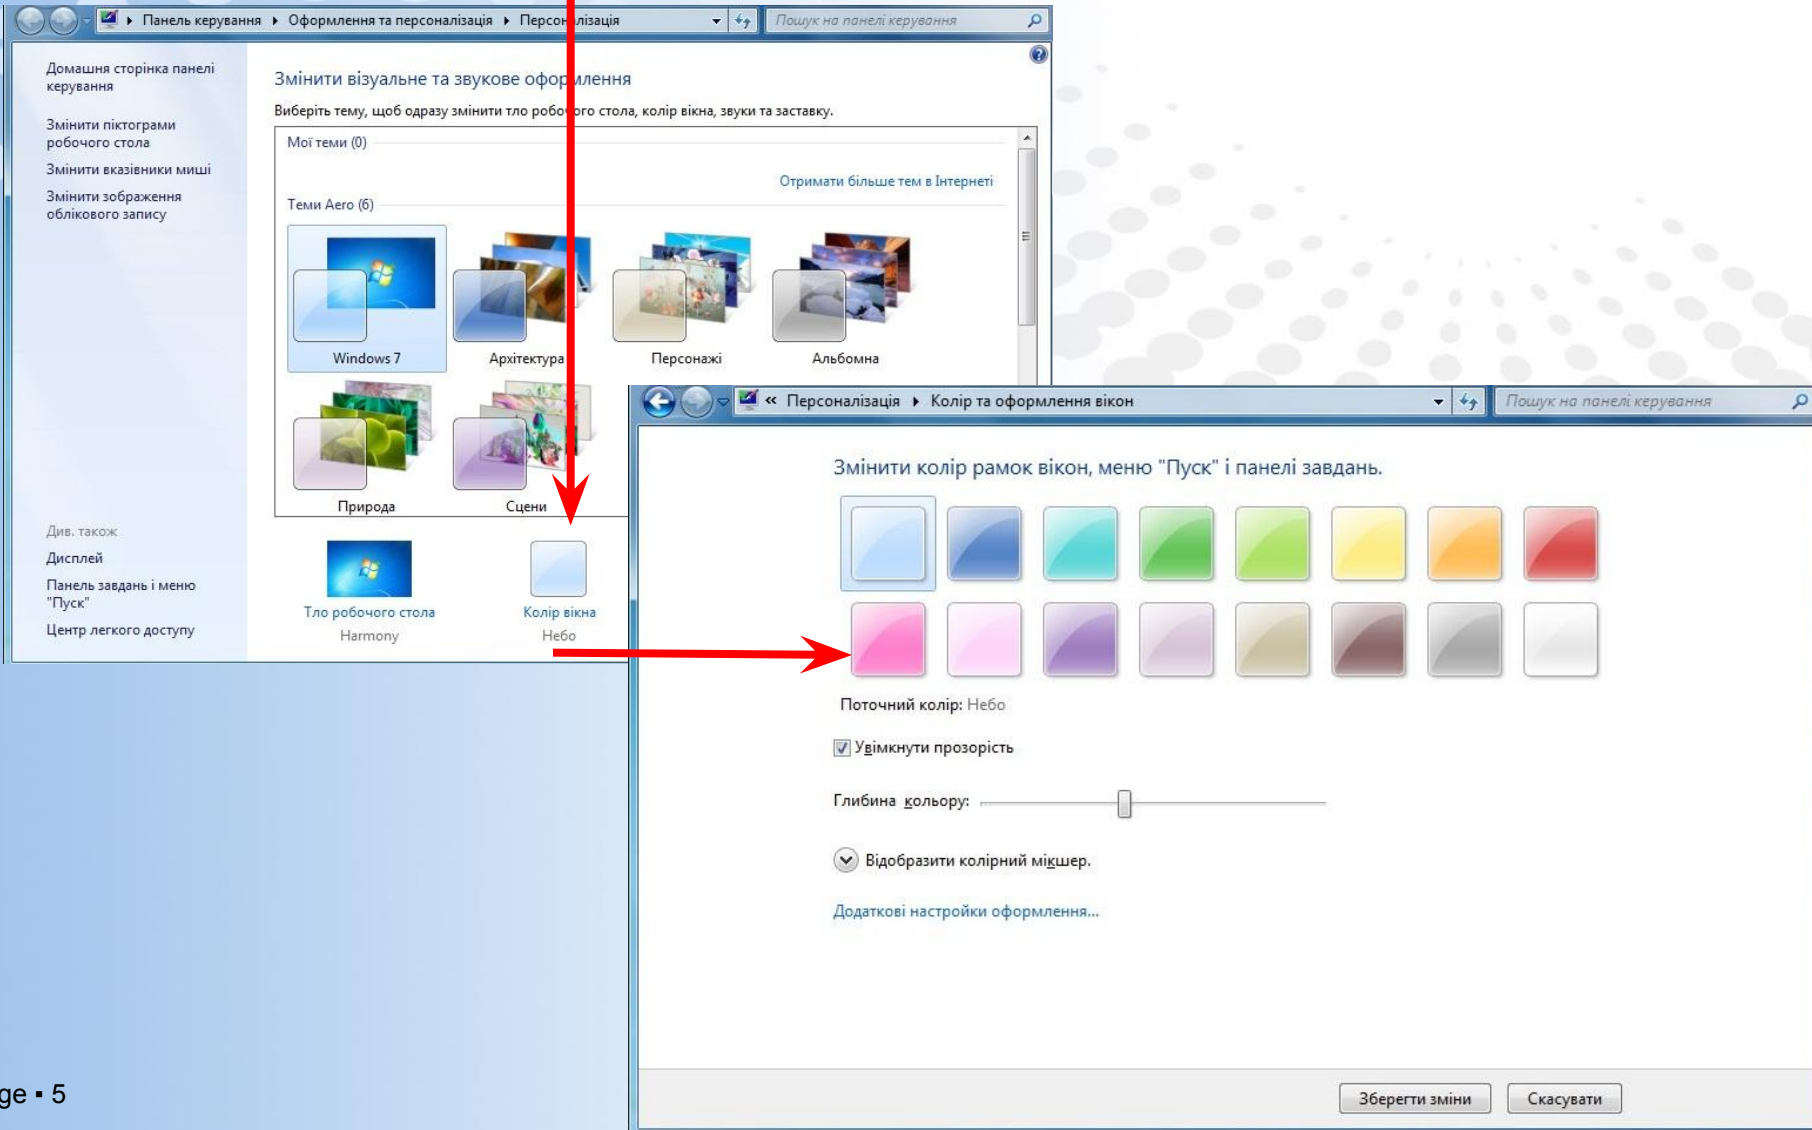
Панель керування ▸ Оформлення та персоналізація ▸ Персон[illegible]лізація

Пошук на панелі керування

Домашня сторінка панелі керування

Змінити піктограми робочого стола

Змінити вказівники миші

Змінити зображення облікового запису

Змінити візуальне та звукове офор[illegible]лення

Виберіть тему, щоб одразу змінити тло робо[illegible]ого стола, колір вікна, звуки та заставку.

Мої теми (0)

Отримати більше тем в Інтернеті

Теми Aero (6)

Windows 7

Архітектура

Персонажі

Альбомна

Природа

Сцени

Див. також

Дисплей

Панель завдань і меню "Пуск"

Центр легкого доступу

Тло робочого стола
Harmony

Колір вікна
Небо

« Персоналізація ▸ Колір та оформлення вікон

Пошук на панелі керування

Змінити колір рамок вікон, меню "Пуск" і панелі завдань.

Поточний колір: Небо

Увімкнути прозорість

Глибина кольору:

Відобразити колірний мікшер.

Додаткові настройки оформлення...

Зберегти зміни

Скасувати

ge ▪ 5